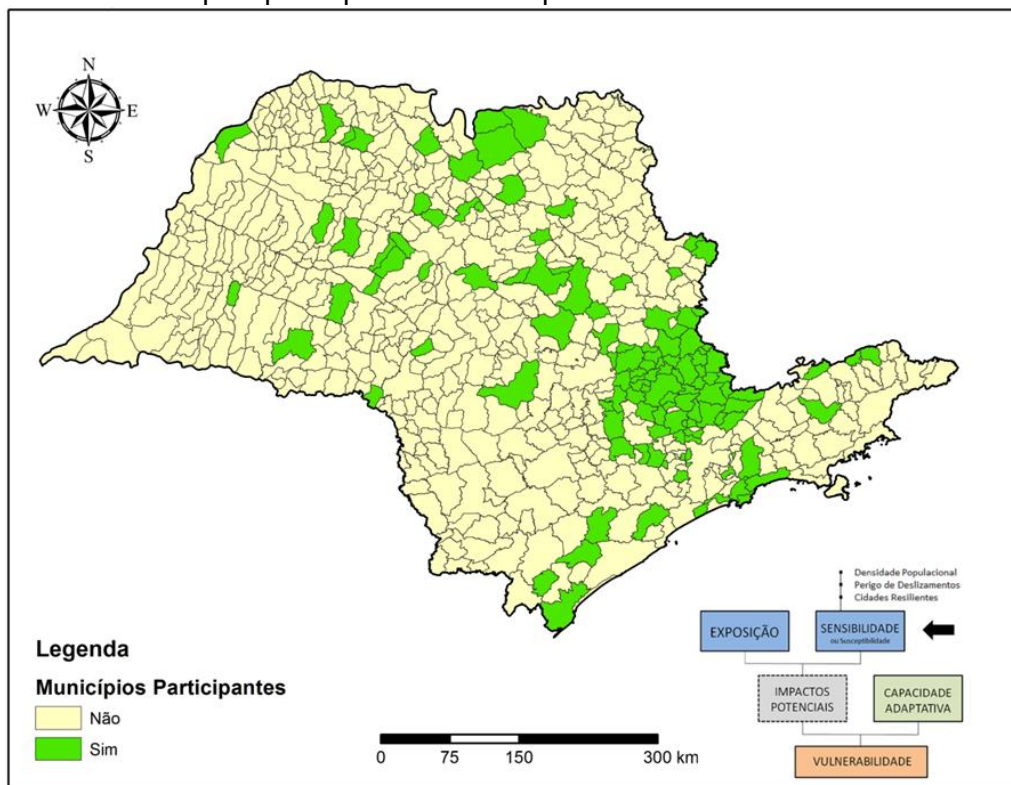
N
S
W
E

Densidade Populacional
Perigo de Deslizamentos
Cidades Resilientes

EXPOSIÇÃO

SENSIBILIDADE
ou susceptibilidade

IMPACTOS POTENCIAIS

CAPACIDADE ADAPTATIVA

VULNERABILIDADE

Legenda

Municípios Participantes

Não

Sim

0 75 150 300 km